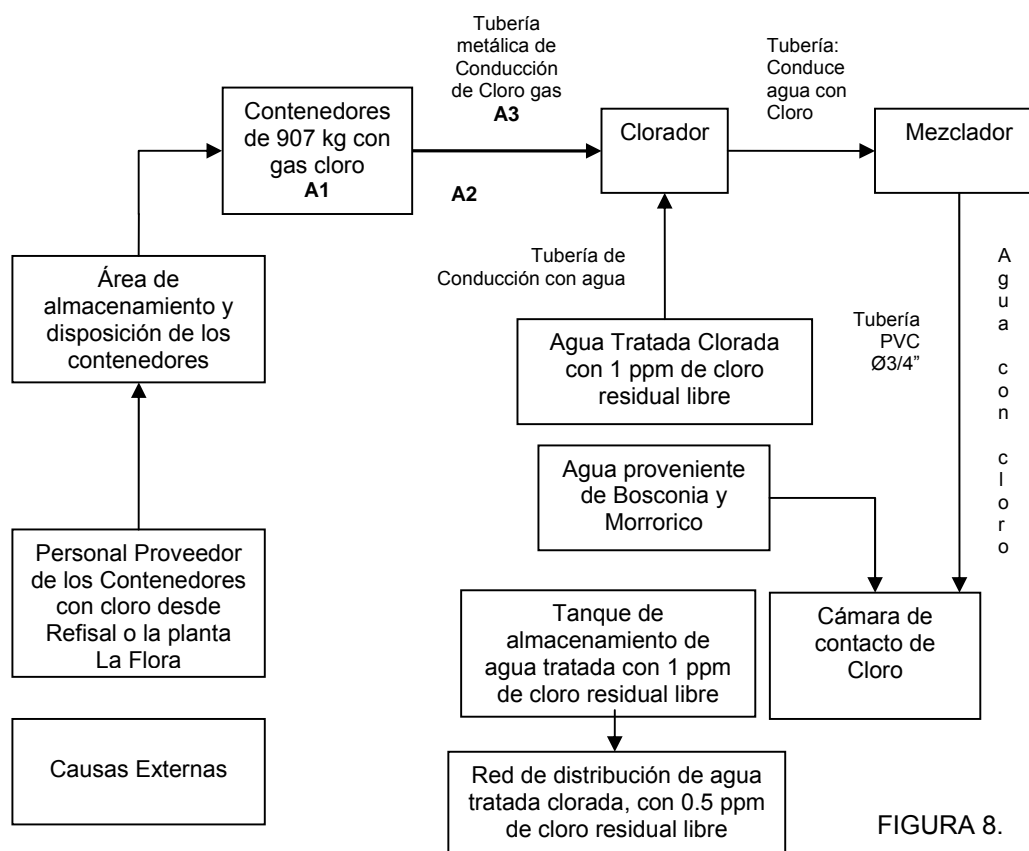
Tubería metálica de Conducción de Cloro gas
A3

Tubería: Conduce agua con Cloro

Contenedores de 907 kg con gas cloro
A1

Clorador

Mezclador

A2

Área de almacenamiento y disposición de los contenedores

Tubería de Conducción con agua

Agua con cloro

Tubería PVC Ø3/4”

Agua Tratada Clorada con 1 ppm de cloro residual libre

Agua proveniente de Bosconia y Morrorico

Personal Proveedor de los Contenedores con cloro desde Refisal o la planta La Flora

Tanque de almacenamiento de agua tratada con 1 ppm de cloro residual libre

Cámara de contacto de Cloro

Causas Externas

Red de distribución de agua tratada clorada, con 0.5 ppm de cloro residual libre

FIGURA 8.